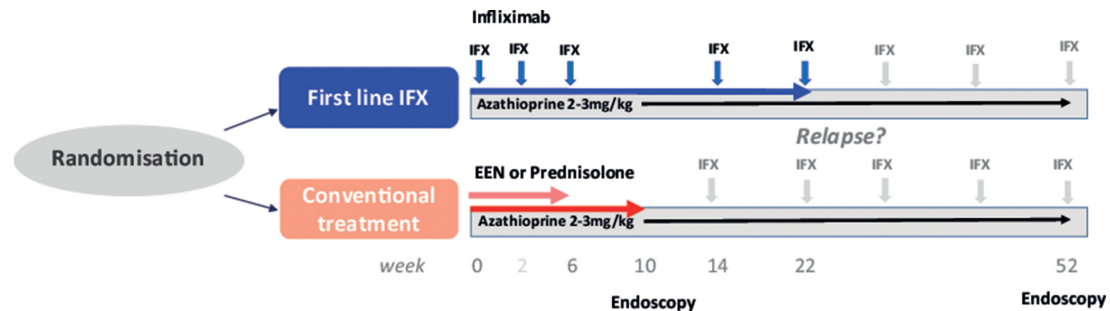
Infliximab

IFX IFX IFX IFX IFX IFX IFX IFX

First line IFX

Azathioprine 2-3mg/kg

Relapse?

Randomisation

EEN or Prednisolone

IFX IFX IFX IFX IFX

Conventional treatment

Azathioprine 2-3mg/kg

week 0 2 6 10 14 22 52

Endoscopy

Endoscopy